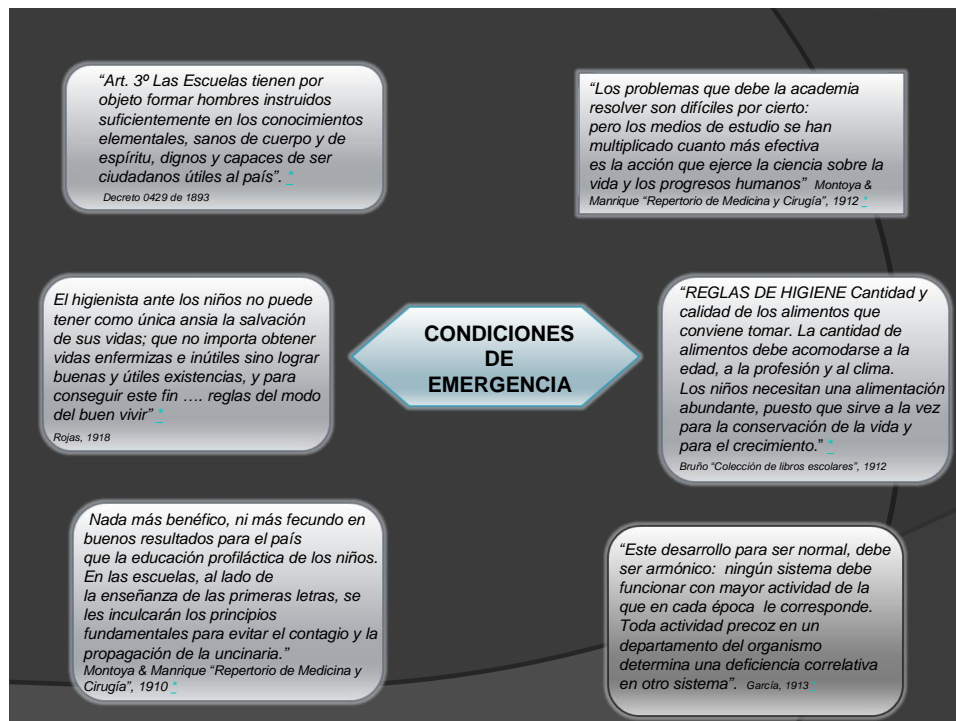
"Art. 3º Las Escuelas tienen por objeto formar hombres instruidos suficientemente en los conocimientos elementales, sanos de cuerpo y de espíritu, dignos y capaces de ser ciudadanos útiles al país". *
Decreto 0429 de 1893

"Los problemas que debe la academia resolver son difíciles por cierto: pero los medios de estudio se han multiplicado cuanto más efectiva es la acción que ejerce la ciencia sobre la vida y los progresos humanos" Montoya & Manrique "Repertorio de Medicina y Cirugía", 1912 *

El higienista ante los niños no puede tener como única ansia la salvación de sus vidas; que no importa obtener vidas enfermizas e inútiles sino lograr buenas y útiles existencias, y para conseguir este fin …. reglas del modo del buen vivir" *
Rojas, 1918

CONDICIONES DE EMERGENCIA

"REGLAS DE HIGIENE Cantidad y calidad de los alimentos que conviene tomar. La cantidad de alimentos debe acomodarse a la edad, a la profesión y al clima. Los niños necesitan una alimentación abundante, puesto que sirve a la vez para la conservación de la vida y para el crecimiento." *
Bruño "Colección de libros escolares", 1912

Nada más benéfico, ni más fecundo en buenos resultados para el país que la educación profiláctica de los niños. En las escuelas, al lado de la enseñanza de las primeras letras, se les inculcarán los principios fundamentales para evitar el contagio y la propagación de la uncinaria."
Montoya & Manrique "Repertorio de Medicina y Cirugía", 1910 *

"Este desarrollo para ser normal, debe ser armónico: ningún sistema debe funcionar con mayor actividad de la que en cada época le corresponde. Toda actividad precoz en un departamento del organismo determina una deficiencia correlativa en otro sistema". García, 1913 *